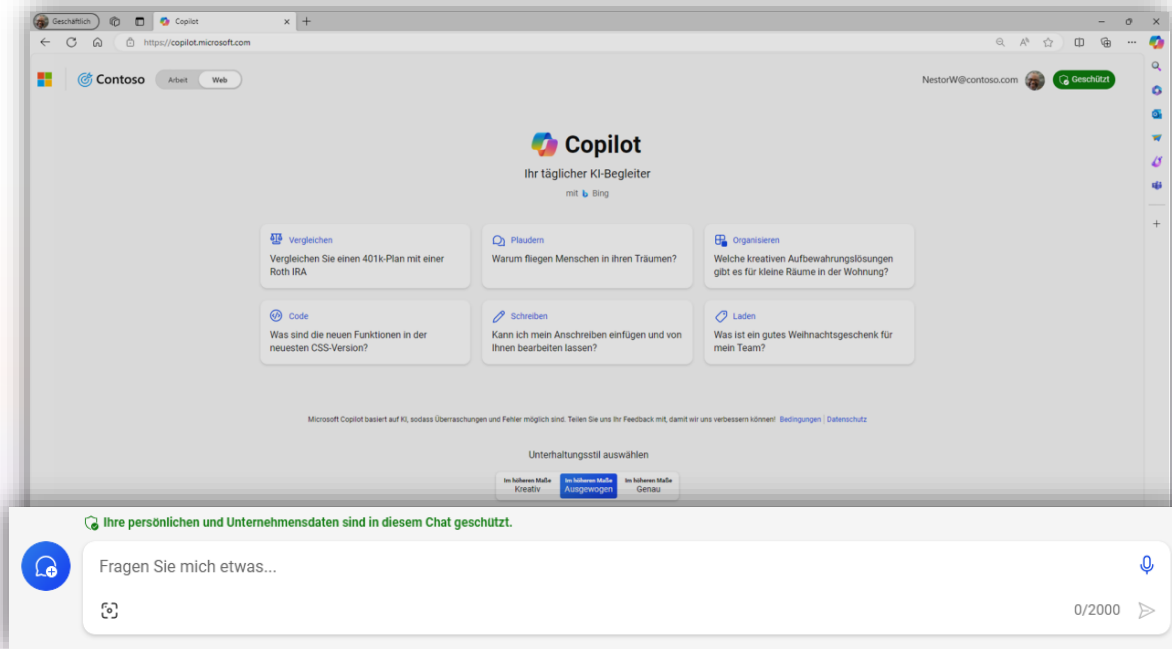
Geschäftlich
Copilot
https://copilot.microsoft.com

Contoso
Arbeit
Web

NestorW@contoso.com
Geschützt

Copilot
Ihr täglicher KI-Begleiter
mit Bing

Vergleichen
Vergleichen Sie einen 401k-Plan mit einer Roth IRA

Plaudern
Warum fliegen Menschen in ihren Träumen?

Organisieren
Welche kreativen Aufbewahrungslösungen gibt es für kleine Räume in der Wohnung?

Code
Was sind die neuen Funktionen in der neuesten CSS-Version?

Schreiben
Kann ich mein Anschreiben einfügen und von Ihnen bearbeiten lassen?

Laden
Was ist ein gutes Weihnachtsgeschenk für mein Team?

Microsoft Copilot basiert auf KI, sodass Überraschungen und Fehler möglich sind. Teilen Sie uns Ihr Feedback mit, damit wir uns verbessern können! Bedingungen | Datenschutz

Unterhaltungsstil auswählen

Im höheren Maße
Kreativ

Im höheren Maße
Ausgewogen

Im höheren Maße
Genau

Ihre persönlichen und Unternehmensdaten sind in diesem Chat geschützt.

Fragen Sie mich etwas...

0/2000